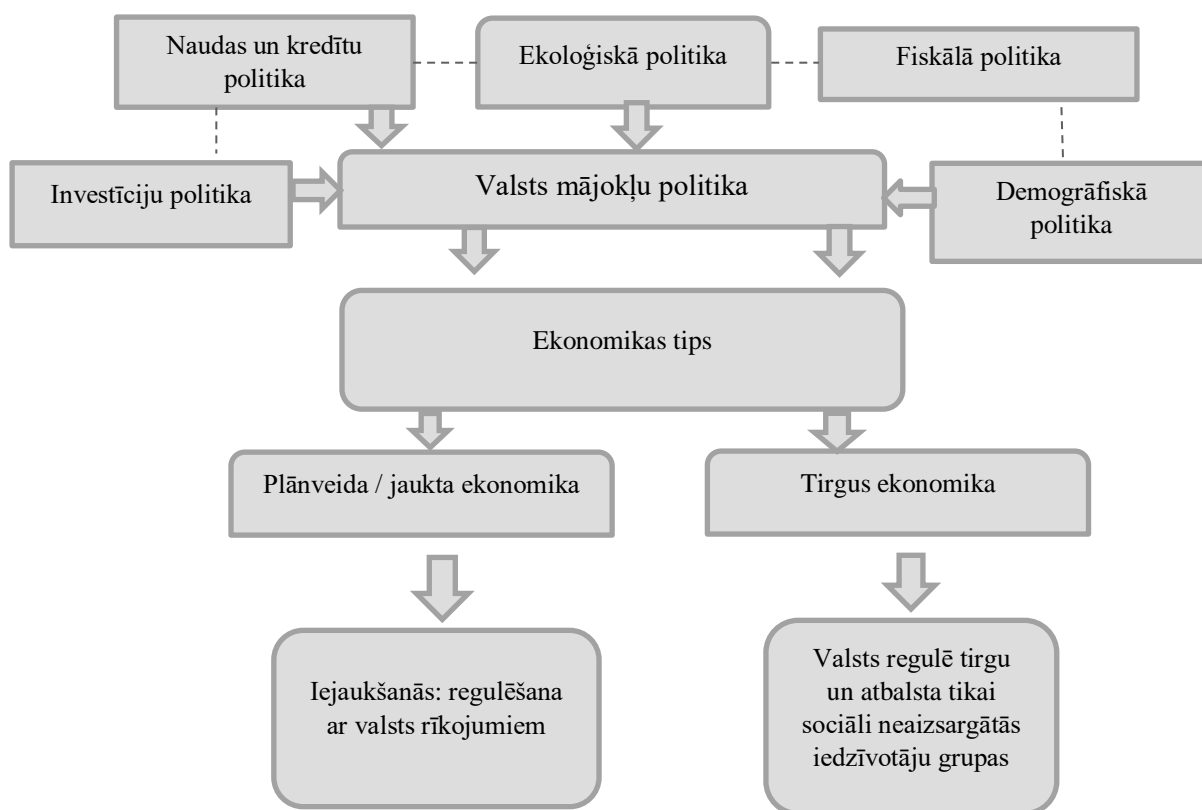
Naudas un kredītu politika

Ekoloģiskā politika

Fiskālā politika

Investīciju politika

Valsts mājokļu politika

Demogrāfiskā politika

Ekonomikas tips

Plānveida / jaukta ekonomika

Tirgus ekonomika

Iejaukšanās: regulēšana ar valsts rīkojumiem

Valsts regulē tirgu un atbalsta tikai sociāli neaizsargātās iedzīvotāju grupas